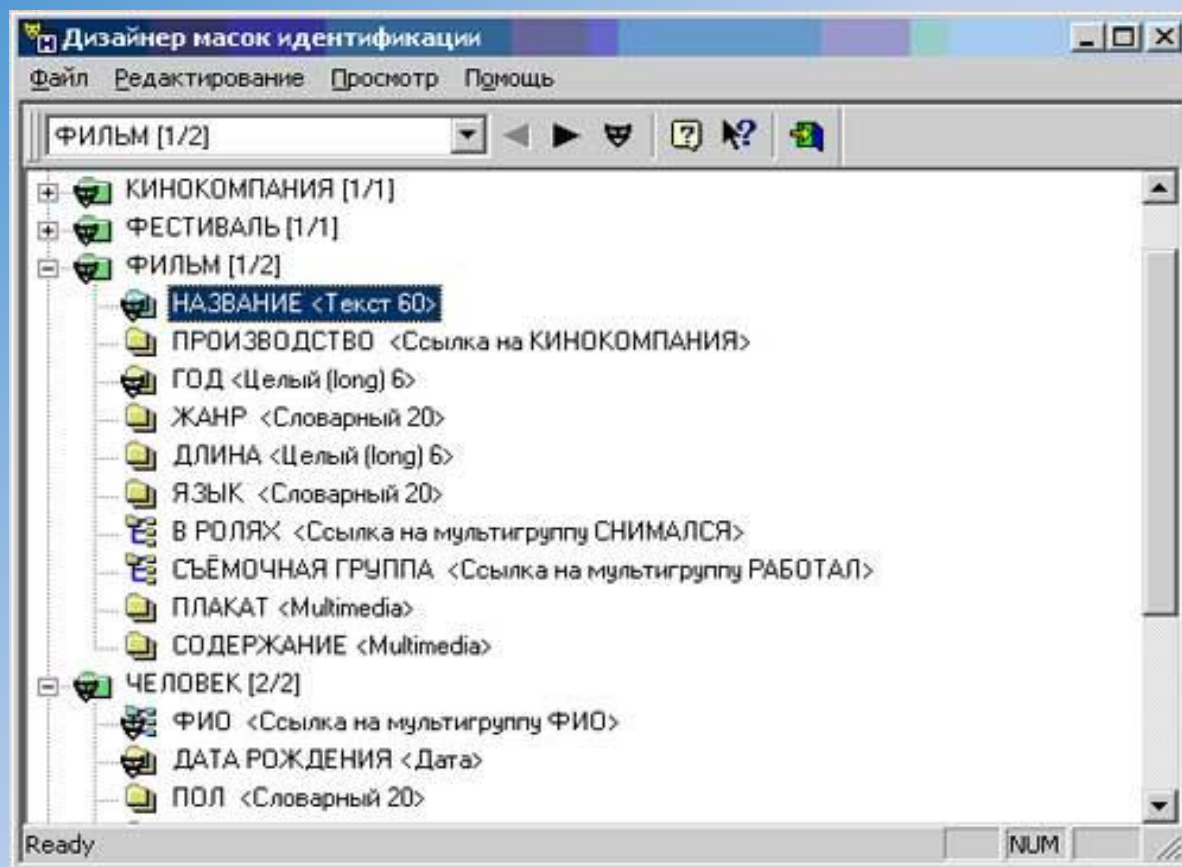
Дизайнер масок идентификации

Файл Редактирование Просмотр Помощь

ФИЛЬМ [1/2]

КИНОКОМПАНИЯ [1/1]
ФЕСТИВАЛЬ [1/1]
ФИЛЬМ [1/2]
НАЗВАНИЕ <Текст 60>
ПРОИЗВОДСТВО <Ссылка на КИНОКОМПАНИЯ>
ГОД <Целый (long) 6>
ЖАНР <Словарный 20>
ДЛИНА <Целый (long) 6>
ЯЗЫК <Словарный 20>
В РОЛЯХ <Ссылка на мультигруппу СНИМАЛСЯ>
СЪЁМОЧНАЯ ГРУППА <Ссылка на мультигруппу РАБОТАЛ>
ПЛАКАТ <Multimedia>
СОДЕРЖАНИЕ <Multimedia>
ЧЕЛОВЕК [2/2]
ФИО <Ссылка на мультигруппу ФИО>
ДАТА РОЖДЕНИЯ <Дата>
ПОЛ <Словарный 20>

Ready NUM